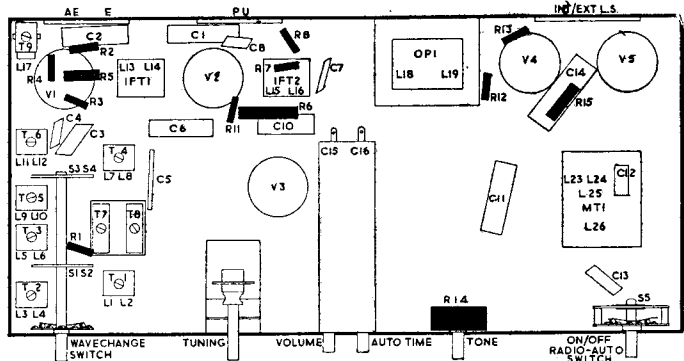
AE E PU INT/EXT L.S.

T9 C2 C1 C8 R8 OP1 R13
L17 R2 L18 L19 V4 V5
R4 R5 L13 L14 IFT1 V2 R7 IFT2 C7
V1 L15 L16 C14
R3 R6 R12 R15
C4 R11
T6 C3 C6 C10
L11 L12
T4 C15 C16
S3 S4 L7 L8
C5 L23 L24 C12
T5 L25
L9 L10 T7 T8 V3 C11 MT1
T3 L26
L5 L6 R1

S1 S2
T2 T1 C13
L3 L4 L1 L2
R14 S5
WAVECHANGE SWITCH TUNING VOLUME AUTO TIME TONE ON/OFF RADIO-AUTO SWITCH